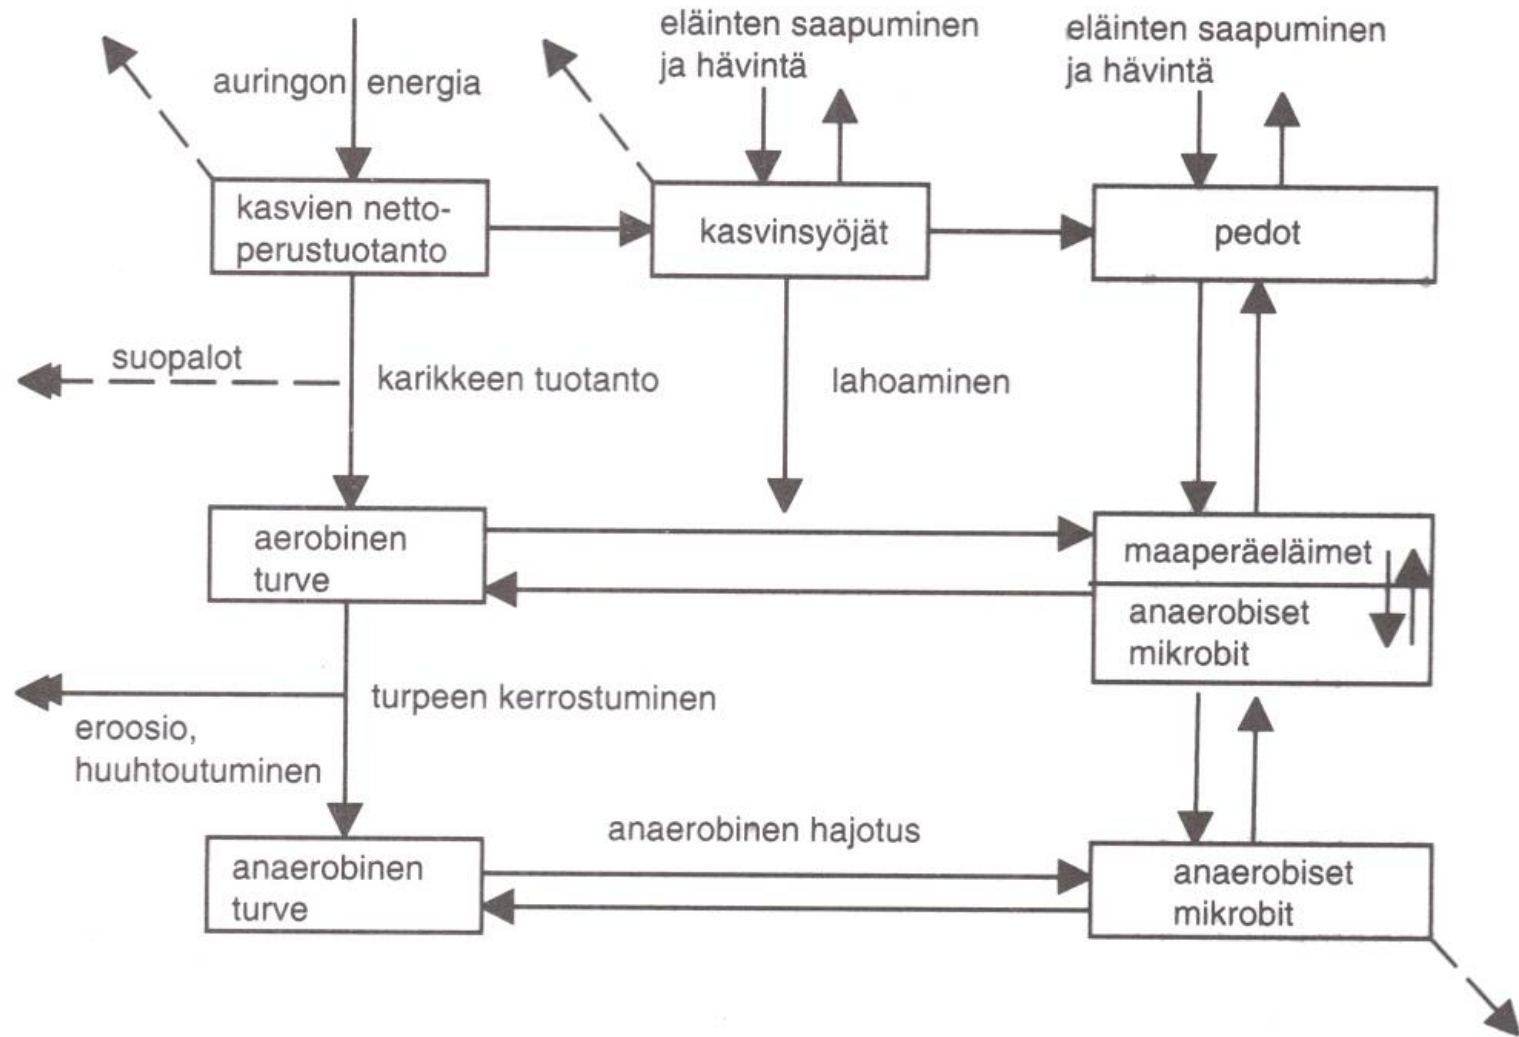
auringon energia

eläinten saapuminen ja hävintä

eläinten saapuminen ja hävintä

kasvien nettoperustuotanto

kasvinsyöjät

pedot

suopalot

karikkeen tuotanto

lahoaminen

aerobinen turve

maaperäeläimet

anaerobiset mikrobit

turpeen kerrostuminen

eroosio, huuhtoutuminen

anaerobinen hajotus

anaerobinen turve

anaerobiset mikrobit